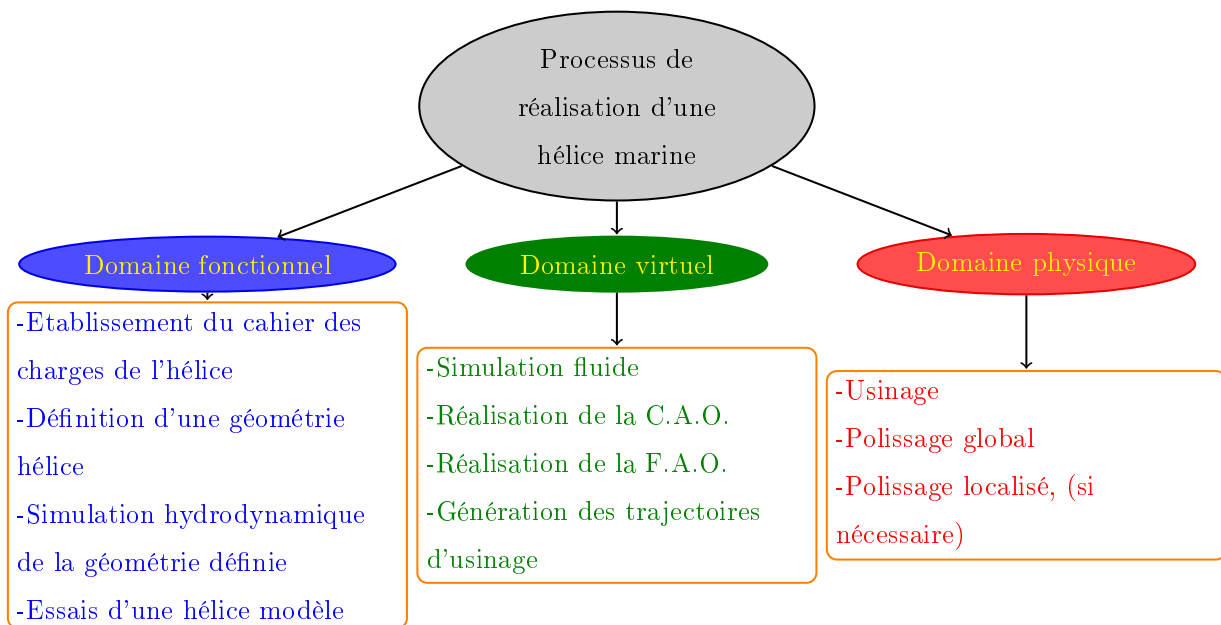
Processus de réalisation d'une hélice marine

Domaine fonctionnel

-Etablissement du cahier des charges de l'hélice
-Définition d'une géométrie hélice
-Simulation hydrodynamique de la géométrie définie
-Essais d'une hélice modèle

Domaine virtuel

-Simulation fluide
-Réalisation de la C.A.O.
-Réalisation de la F.A.O.
-Génération des trajectoires d'usinage

Domaine physique

-Usinage
-Polissage global
-Polissage localisé, (si nécessaire)